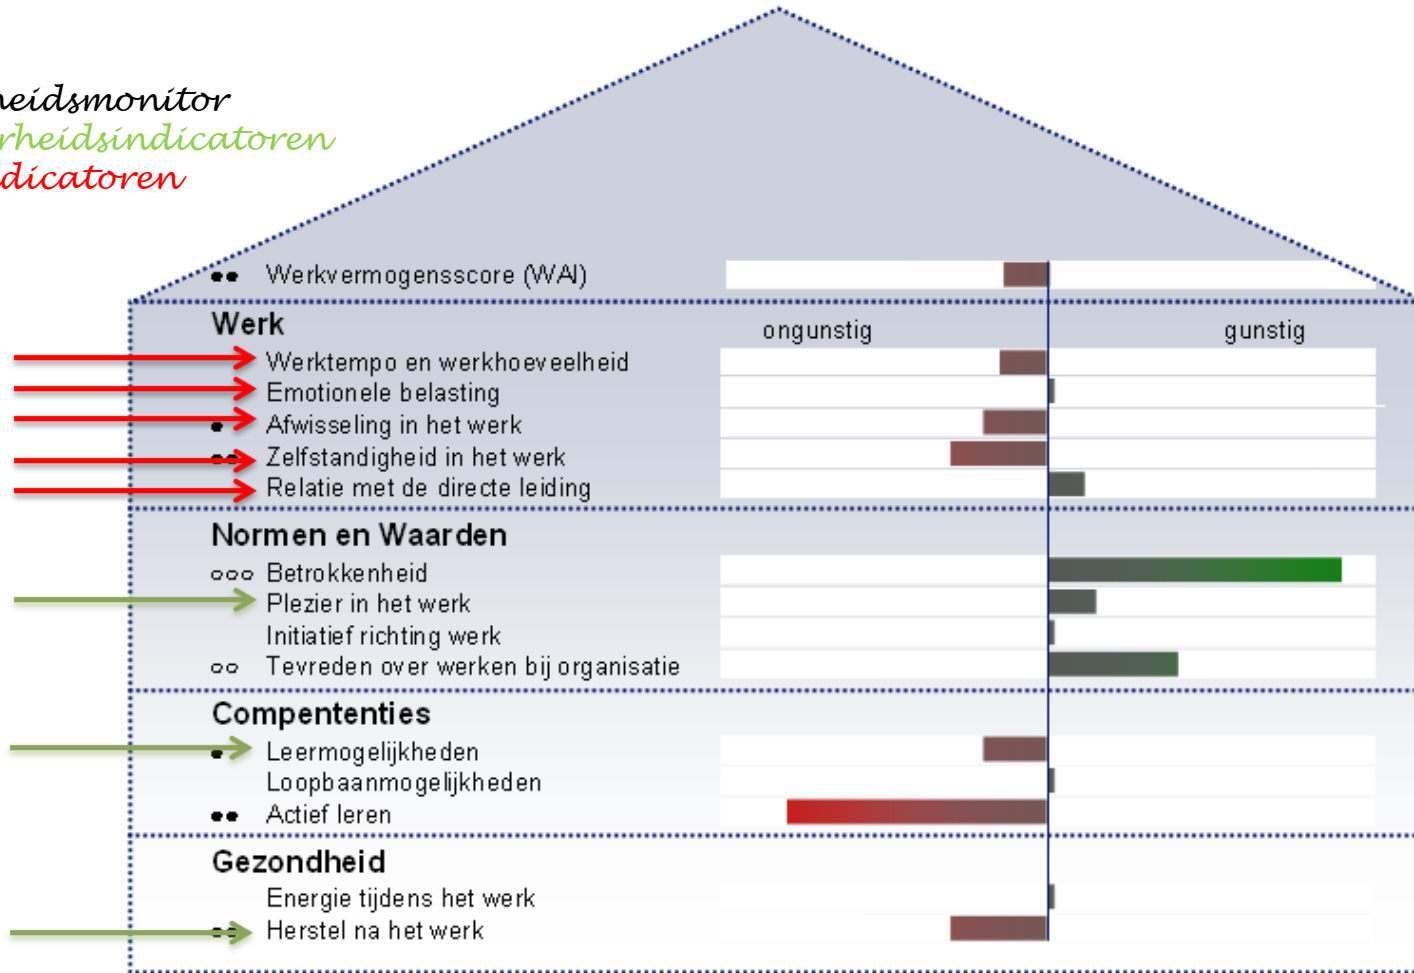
eidsmonitor
rheidsindicatoren
dicatoren

●● Werkvermogensscore (WAI)

Werk
ongunstig
gunstig
Werktempo en werkhoeveelheid
Emotionele belasting
● Afwisseling in het werk
●● Zelfstandigheid in het werk
Relatie met de directe leiding

Normen en Waarden
○○○ Betrokkenheid
Plezier in het werk
Initiatief richting werk
○○ Tevreden over werken bij organisatie

Compententies
● Leermogelijkheden
Loopbaanmogelijkheden
●● Actief leren

Gezondheid
Energie tijdens het werk
●● Herstel na het werk